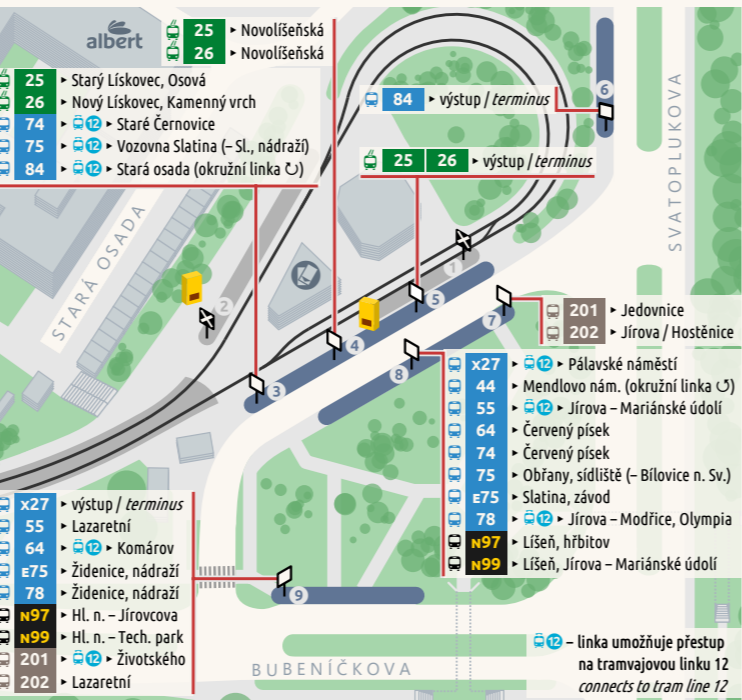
albert

25 ▸ Novolíšeňská
26 ▸ Novolíšeňská

25 ▸ Starý Lískovec, Osová
26 ▸ Nový Lískovec, Kamenný vrch
74 ▸ 12 ▸ Staré Černovice
75 ▸ 12 ▸ Vozovna Slatina (– Sl., nádraží)
84 ▸ 12 ▸ Stará osada (okružní linka ↻)

84 ▸ výstup / *terminus*

25 26 ▸ výstup / *terminus*

SVATOPLUKOVA

STARÁ OSADA

1 2 3 4 5 6 7 8 9

201 ▸ Jedovnice
202 ▸ Jírova / Hostěnice

x27 ▸ 12 ▸ Pálavské náměstí
44 ▸ Mendlovo nám. (okružní linka ↺)
55 ▸ 12 ▸ Jírova – Mariánské údolí
64 ▸ Červený písek
74 ▸ Červený písek
75 ▸ Obřany, sídliště (– Bílovice n. Sv.)
E75 ▸ Slatina, závod
78 ▸ 12 ▸ Jírova – Modřice, Olympia
N97 ▸ Líšeň, hřbitov
N99 ▸ Líšeň, Jírova – Mariánské údolí

x27 ▸ výstup / *terminus*
55 ▸ Lazaretní
64 ▸ 12 ▸ Komárov
E75 ▸ Židenice, nádraží
78 ▸ Židenice, nádraží
N97 ▸ Hl. n. – Jírovcova
N99 ▸ Hl. n. – Tech. park
201 ▸ 12 ▸ Životského
202 ▸ Lazaretní

BUBENÍČKOVA

12 – linka umožňuje přestup na tramvajovou linku 12
*connects to tram line 12*